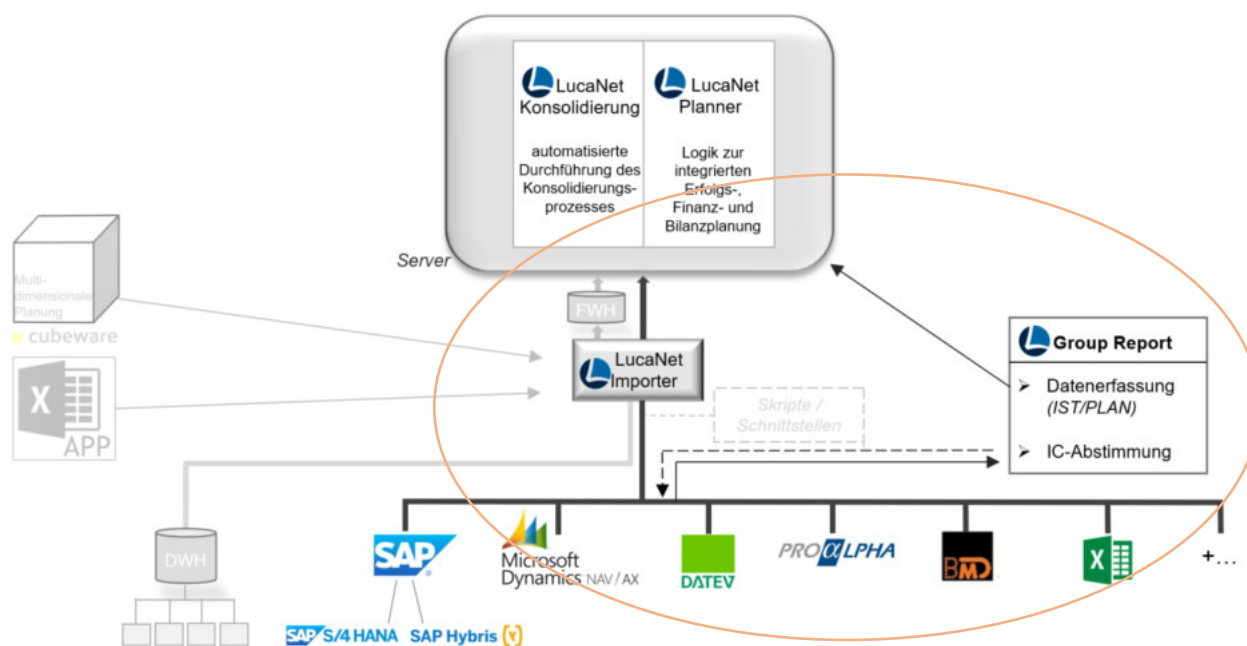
LucaNet Konsolidierung

automatisierte Durchführung des Konsolidierungsprozesses

LucaNet Planner

Logik zur integrierten Erfolgs-, Finanz- und Bilanzplanung

Server

Multidimensionale Planung

cubeware

X

APP

FWH

LucaNet Importer

Skripte / Schnittstellen

Group Report

➢ Datenerfassung (IST/PLAN)

➢ IC-Abstimmung

DWH

SAP

SAP S/4 HANA

SAP Hybris

Microsoft Dynamics NAV / AX

DATEV

PROALPHA

BMD

X

+...